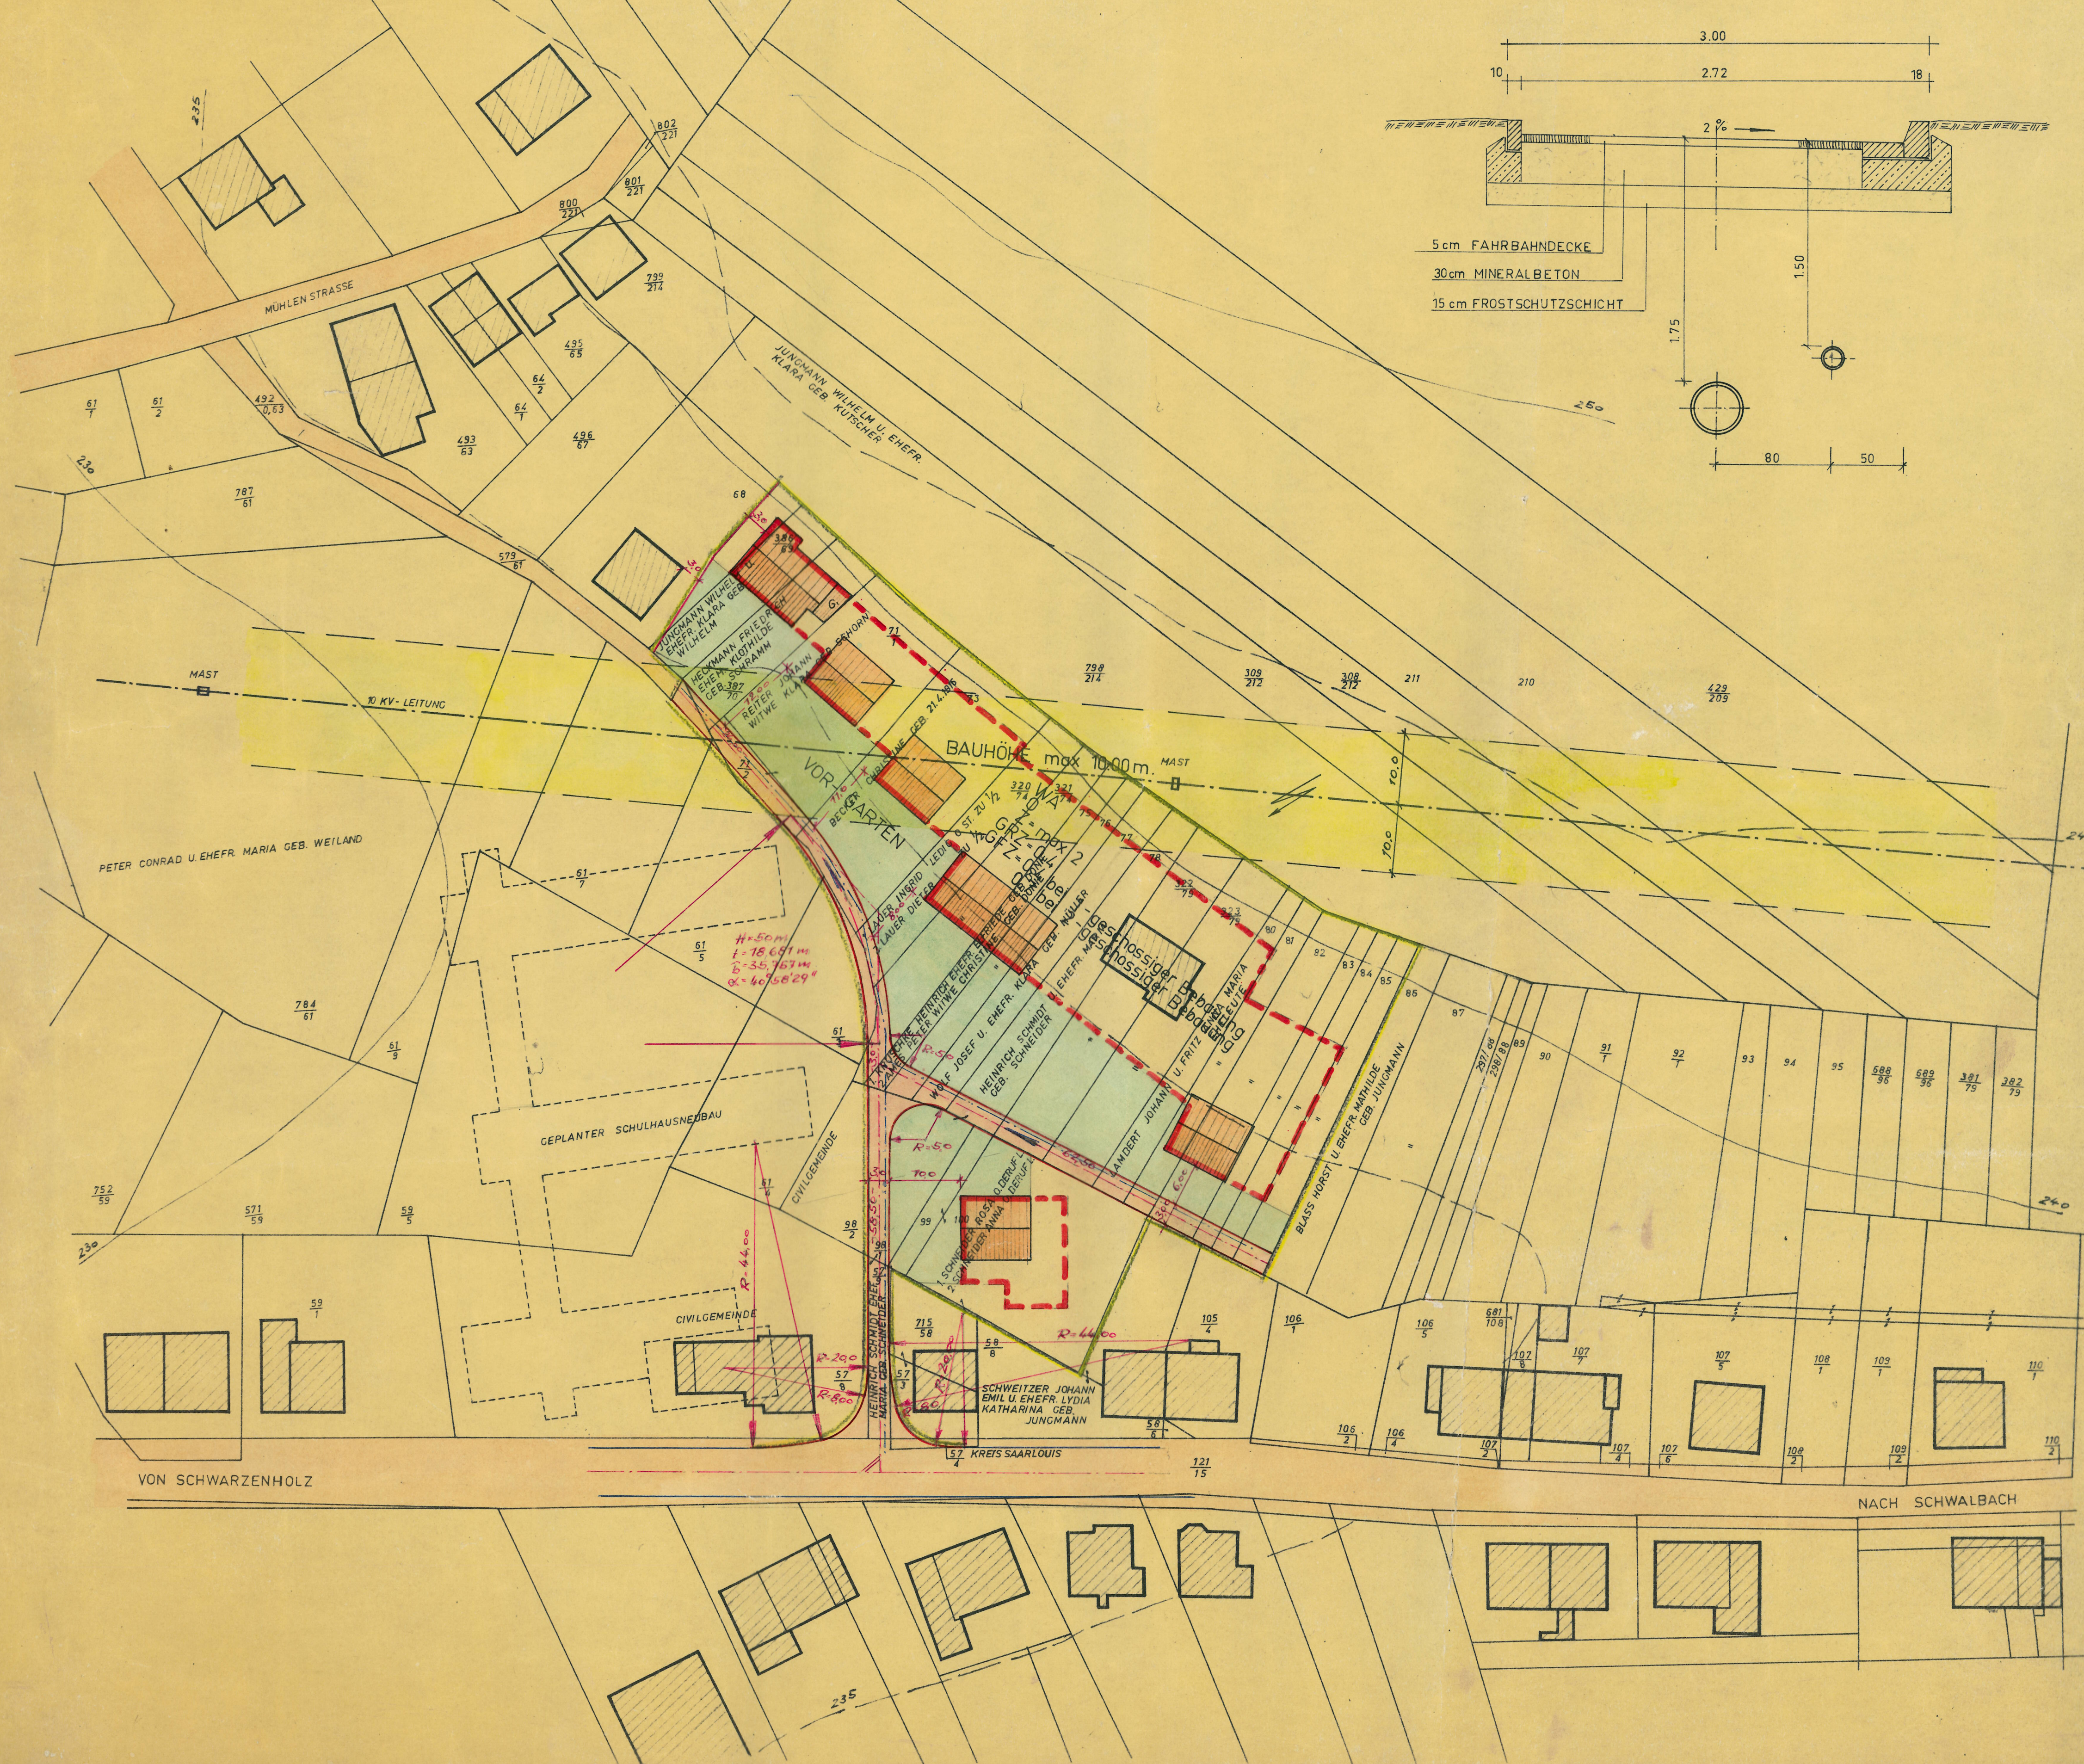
3.00
10
2.72
18
2%
5cm FAHRBAHNDECKE
30cm MINERALBETON
15cm FROSTSCHUTZSCHICHT
1.50
1.75
80
50
MÜHLEN STRASSE
JUNGMANN WILHELM U. EHEFR. KLARA GEB. KUTSCHER
MAST
10 KV - LEITUNG
BAUHÖHE max 10.00 m
MAST
VORGARTEN
PETER CONRAD U. EHEFR. MARIA GEB. WEILAND
GEPLANTER SCHULHAUSNEUBAU
CIVILGEMEINDE
CIVILGEMEINDE
H = 50 m
R = 50
R = 44.00
R = 44.00
SCHWEITZER JOHANN EMIL U. EHEFR. LYDIA KATHARINA GEB. JUNGMANN
KREIS SAARLOUIS
VON SCHWARZENHOLZ
NACH SCHWALBACH
BLASS HORST U. EHEFR. MATHILDE GEB. JUNGMANN
LAMBERT JOHANN U. FRITZ
HEINRICH SCHMIDT U. EHEFR.
LAIER IMGRID
LAIER DIETER
250
240
235
230